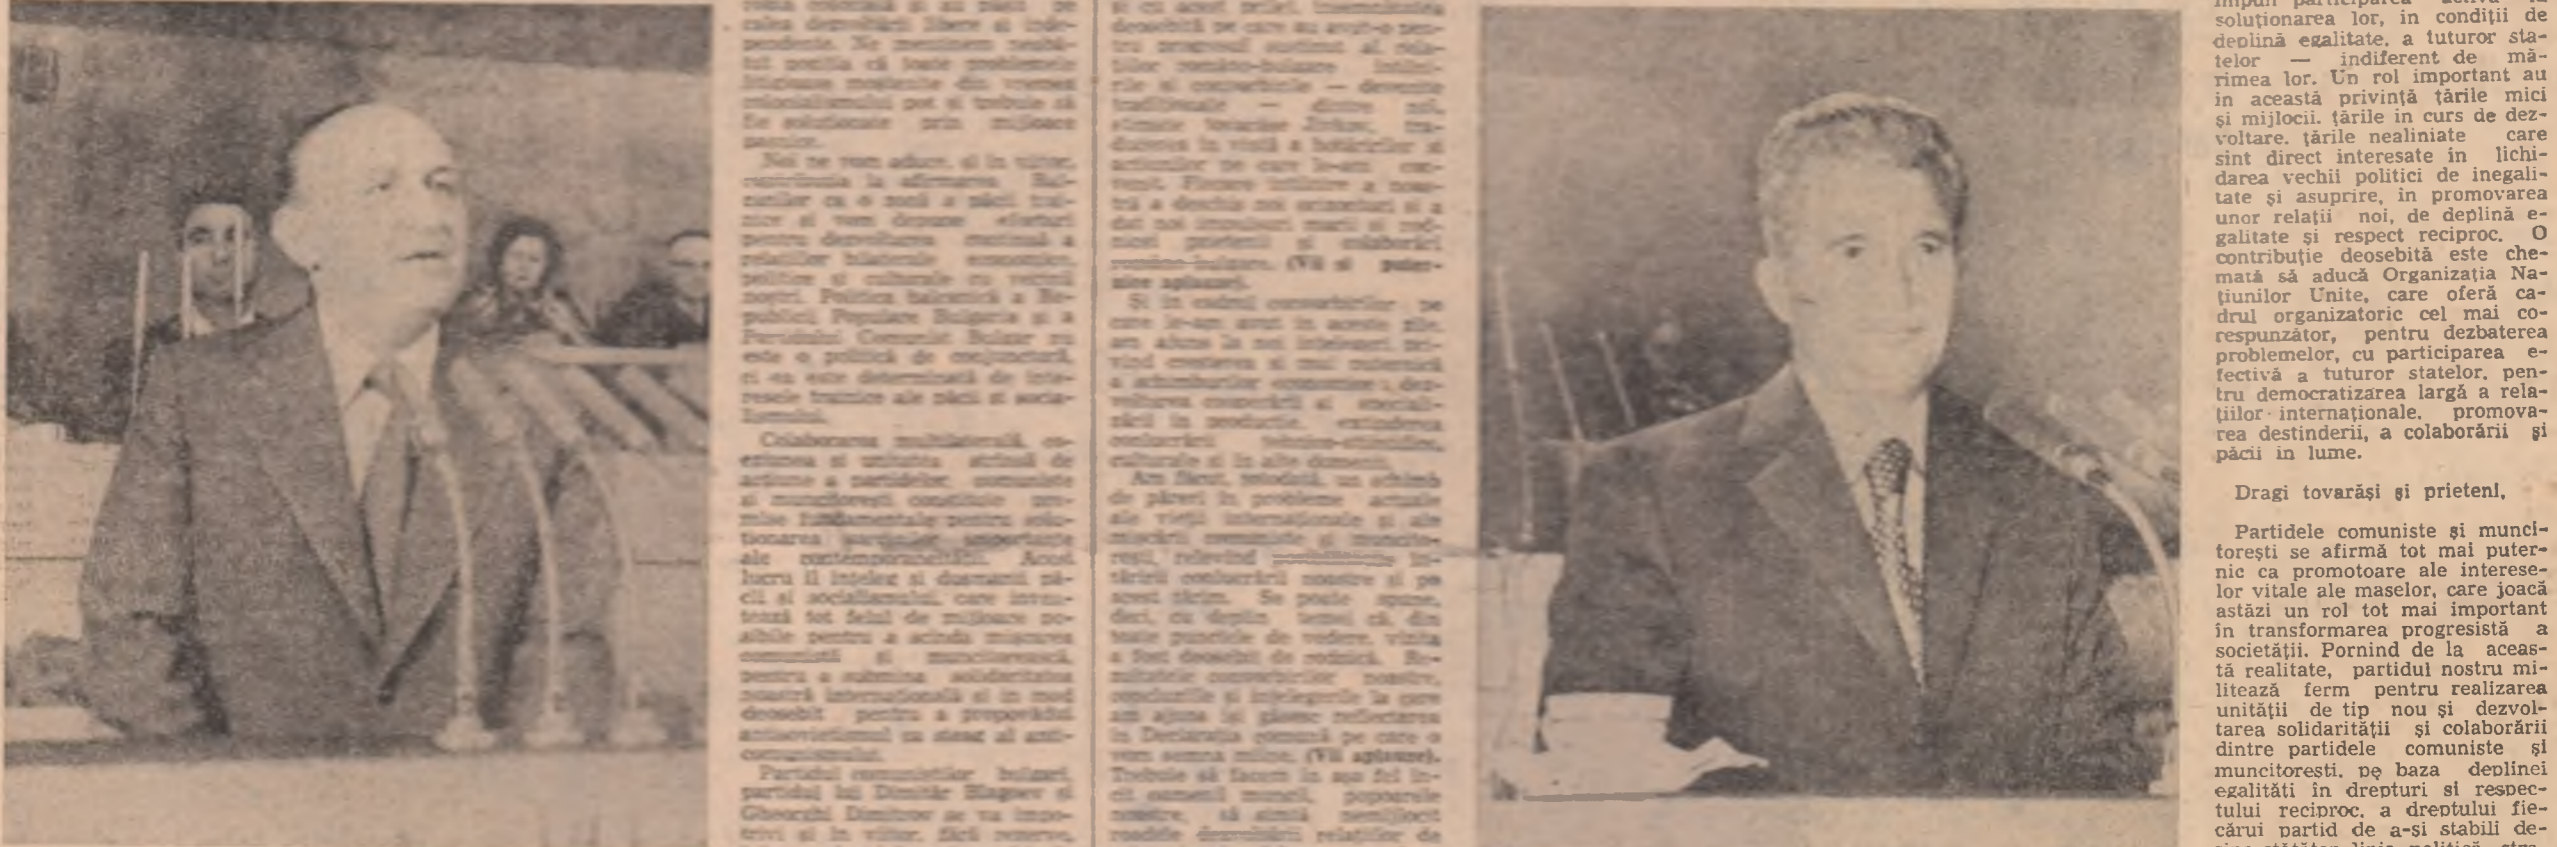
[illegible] soluționarea lor, în condiții de deplină egalitate, a tuturor statelor — indiferent de mărimea lor. Un rol important au în această privință țările mici și mijlocii, țările în curs de dezvoltare, țările nealiniate care sînt direct interesate în lichidarea vechii politici de inegalitate și asuprire, în promovarea unor relații noi, de deplină egalitate și respect reciproc. O contribuție deosebită este chemată să aducă Organizația Națiunilor Unite, care oferă cadrul organizatoric cel mai corespunzător, pentru dezbaterea problemelor, cu participarea efectivă a tuturor statelor, pentru democratizarea largă a relațiilor internaționale, promovarea destinderii, a colaborării și păcii în lume.

Dragi tovarăși și prieteni,

Partidele comuniste și muncitorești se afirmă tot mai puternic ca promotoare ale intereselor vitale ale maselor, care joacă astăzi un rol tot mai important în transformarea progresistă a societății. Pornind de la această realitate, partidul nostru militează ferm pentru realizarea unității de tip nou și dezvoltarea solidarității și colaborării dintre partidele comuniste și muncitorești, pe baza deplinei egalități în drepturi și respectului reciproc, a dreptului fiecărui partid de a-și stabili de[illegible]

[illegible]